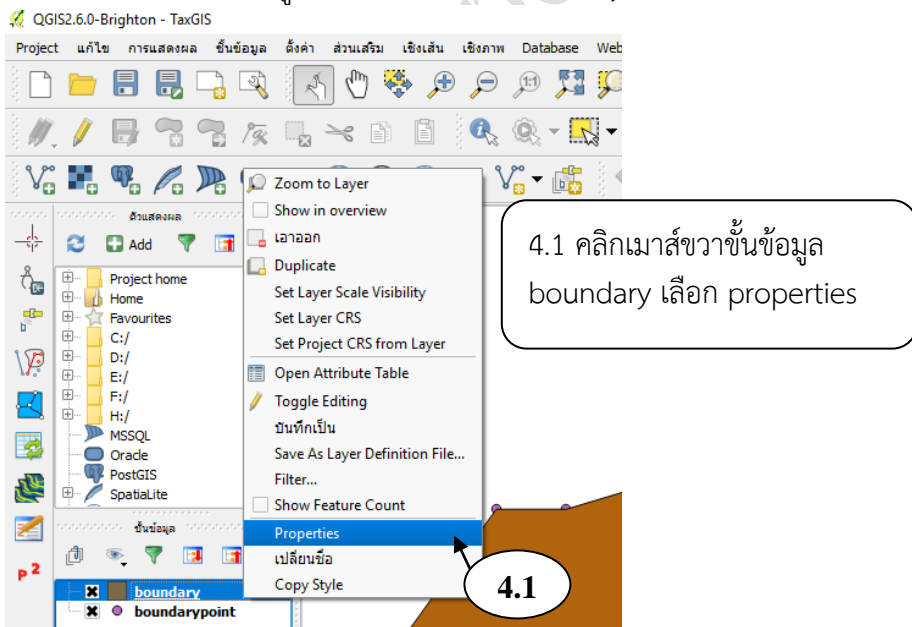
QGIS2.6.0-Brighton - TaxGIS

Project แก้ไข การแสดงผล ชั้นข้อมูล ตั้งค่า ส่วนเสริม เชิงเส้น เชิงภาพ Database Web

ตัวแสดงผล

Add

Project home
Home
Favourites
C:/
D:/
E:/
F:/
H:/
MSSQL
Oracle
PostGIS
SpatiaLite

ชั้นข้อมูล

boundary
boundarypoint

Zoom to Layer
Show in overview
เอาออก
Duplicate
Set Layer Scale Visibility
Set Layer CRS
Set Project CRS from Layer
Open Attribute Table
Toggle Editing
บันทึกเป็น
Save As Layer Definition File...
Filter...
Show Feature Count
Properties
เปลี่ยนชื่อ
Copy Style

4.1 คลิกเมาส์ขวาชั้นข้อมูล boundary เลือก properties

4.1